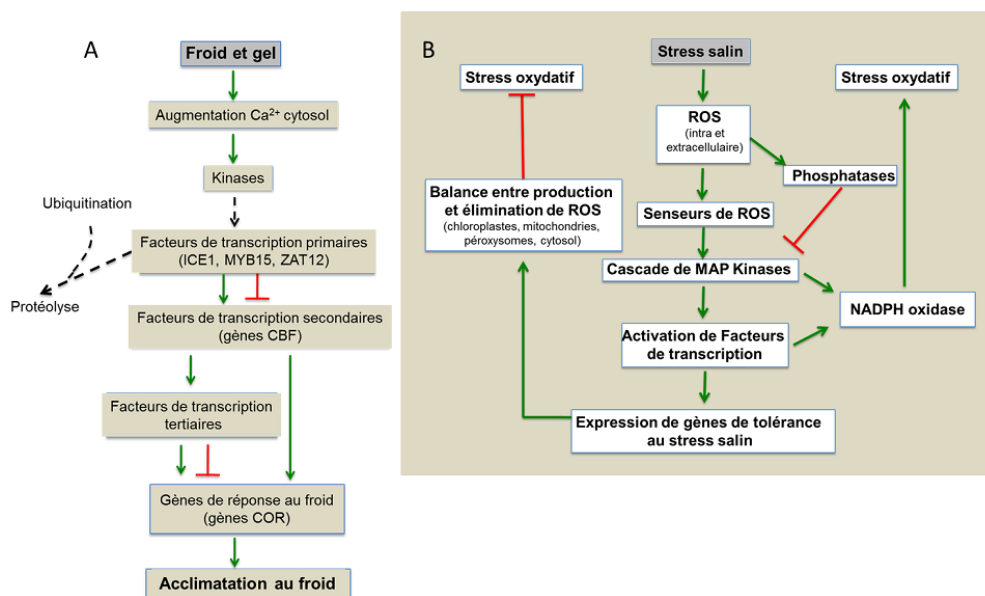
A

Froid et gel

Augmentation $Ca^{2+}$ cytosol

Kinases

Ubiquitination

Facteurs de transcription primaires (ICE1, MYB15, ZAT12)

Protéolyse

Facteurs de transcription secondaires (gènes CBF)

Facteurs de transcription tertiaires

Gènes de réponse au froid (gènes COR)

Acclimatation au froid

B

Stress salin

Stress oxydatif

ROS (intra et extracellulaire)

Stress oxydatif

Phosphatases

Balance entre production et élimination de ROS (chloroplastes, mitochondries, péroxysomes, cytosol)

Senseurs de ROS

Cascade de MAP Kinases

NADPH oxidase

Activation de Facteurs de transcription

Expression de gènes de tolérance au stress salin